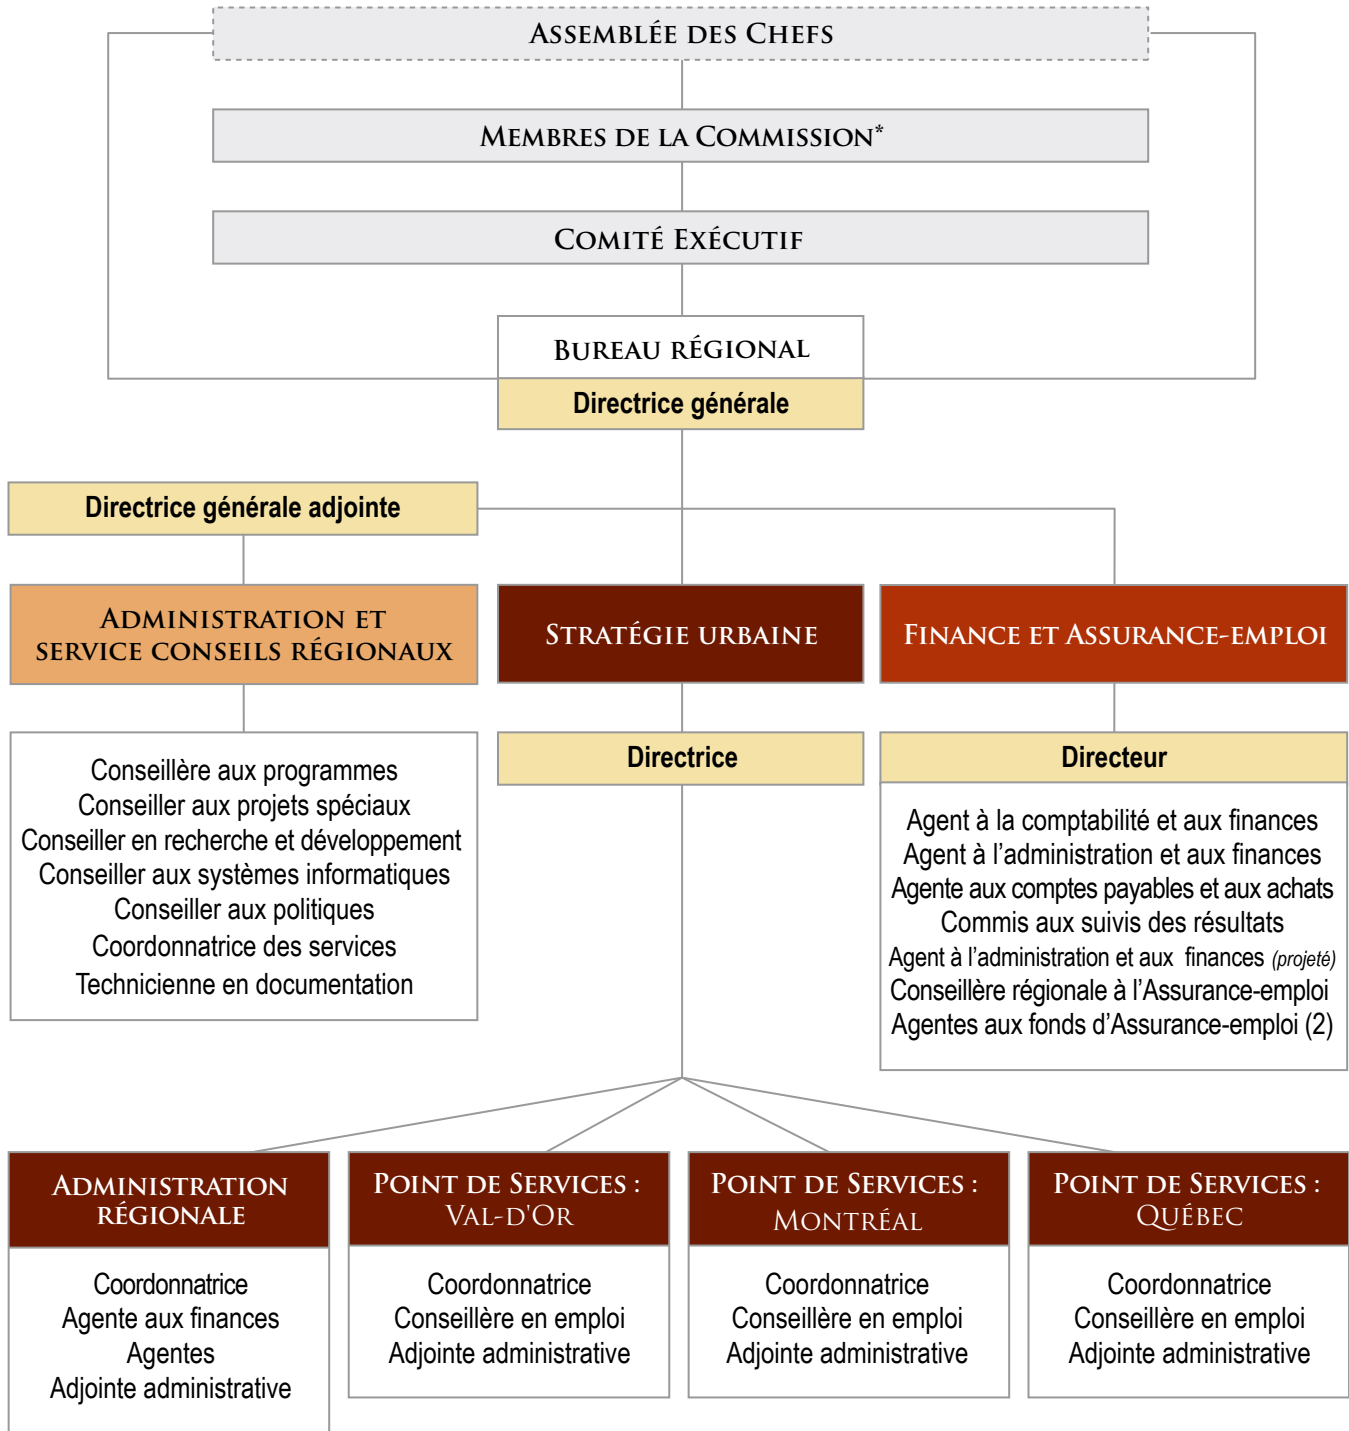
Assemblée des Chefs

Membres de la Commission*

Comité Exécutif

Bureau régional

Directrice générale

Directrice générale adjointe

Administration et service conseils régionaux

Stratégie urbaine

Finance et Assurance-emploi

Conseillère aux programmes
Conseiller aux projets spéciaux
Conseiller en recherche et développement
Conseiller aux systèmes informatiques
Conseiller aux politiques
Coordonnatrice des services
Technicienne en documentation

Directrice

Directeur

Agent à la comptabilité et aux finances
Agent à l'administration et aux finances
Agente aux comptes payables et aux achats
Commis aux suivis des résultats
Agent à l'administration et aux finances (projeté)
Conseillère régionale à l'Assurance-emploi
Agentes aux fonds d'Assurance-emploi (2)

Administration régionale

Coordonnatrice
Agente aux finances
Agentes
Adjointe administrative

Point de Services : Val-d'Or

Coordonnatrice
Conseillère en emploi
Adjointe administrative

Point de Services : Montréal

Coordonnatrice
Conseillère en emploi
Adjointe administrative

Point de Services : Québec

Coordonnatrice
Conseillère en emploi
Adjointe administrative